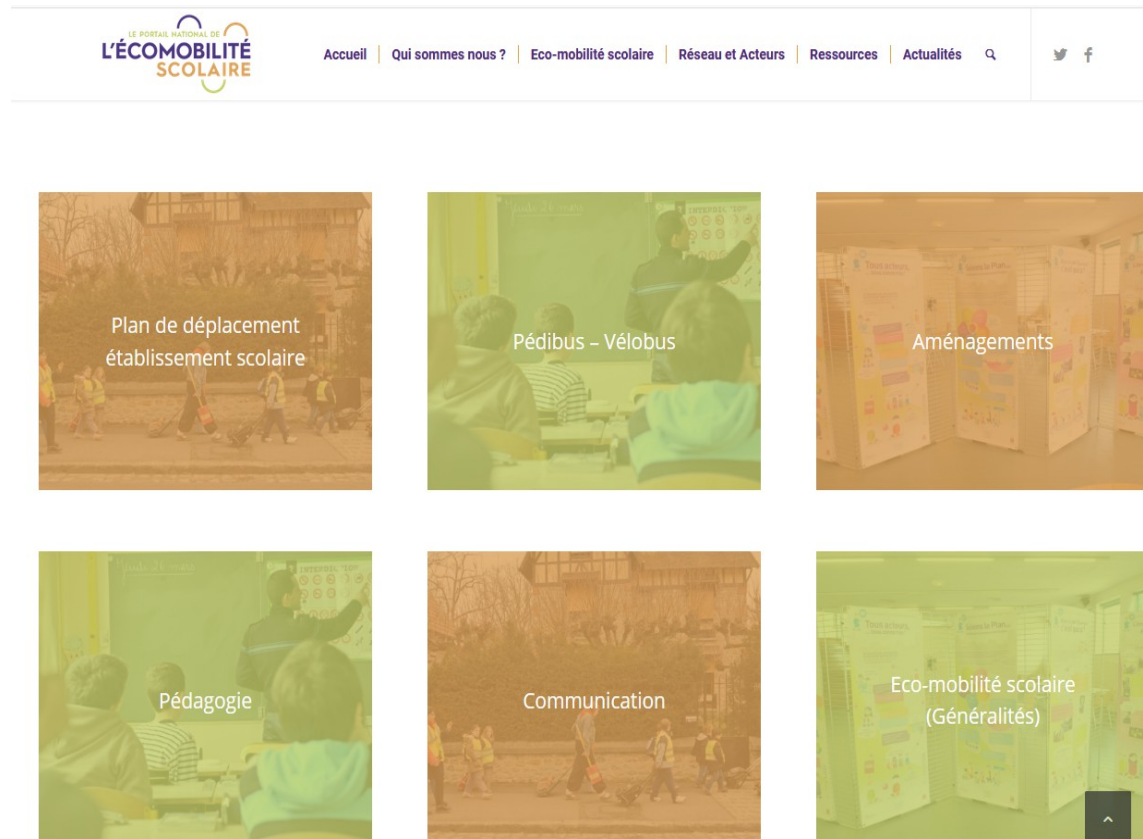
LE PORTAIL NATIONAL DE L'ÉCOMOBILITÉ SCOLAIRE

Accueil | Qui sommes nous ? | Eco-mobilité scolaire | Réseau et Acteurs | Ressources | Actualités

Plan de déplacement établissement scolaire

Pédibus – Vélobus

Aménagements

Pédagogie

Communication

Eco-mobilité scolaire (Généralités)